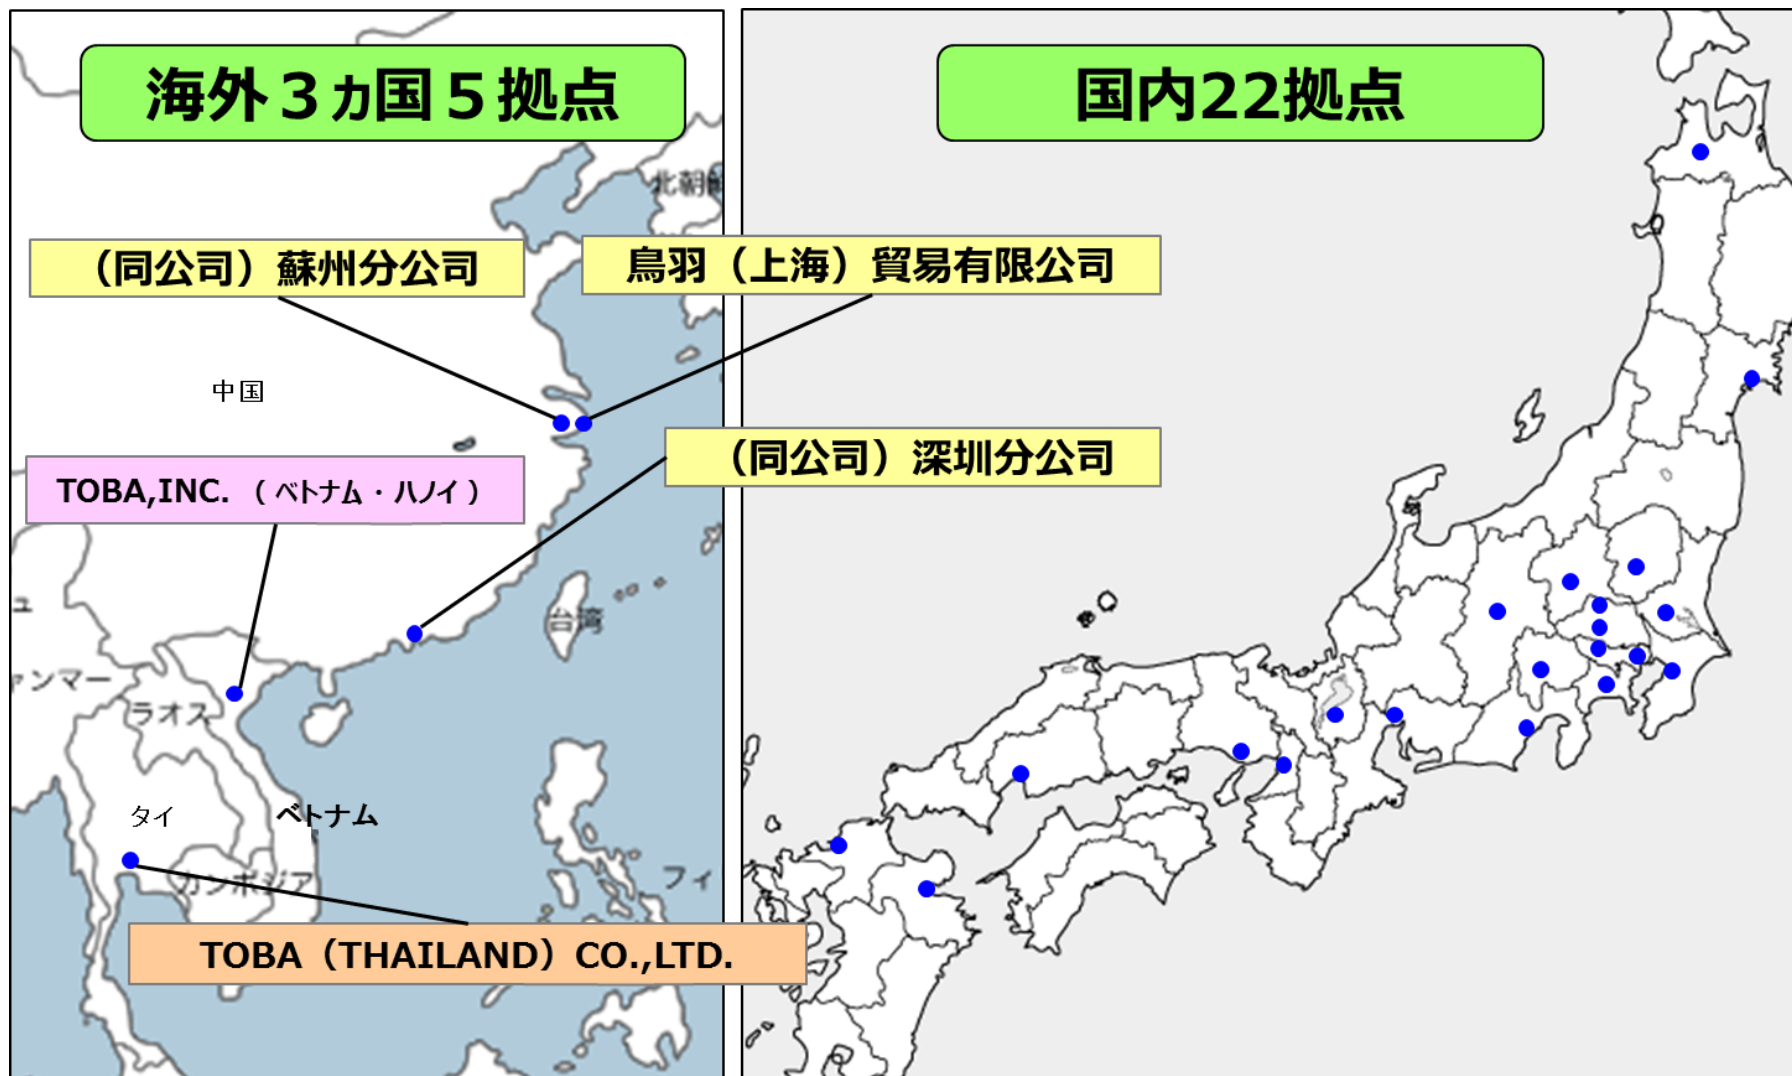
海外３ヵ国５拠点

国内22拠点

北朝鮮

（同公司）蘇州分公司

鳥羽（上海）貿易有限公司

中国

（同公司）深圳分公司

TOBA,INC.（ベトナム・ハノイ）

台湾

ュ

ャンマー

ラオス

タイ

ベトナム

カンボジア

フィ

TOBA（THAILAND）CO.,LTD.